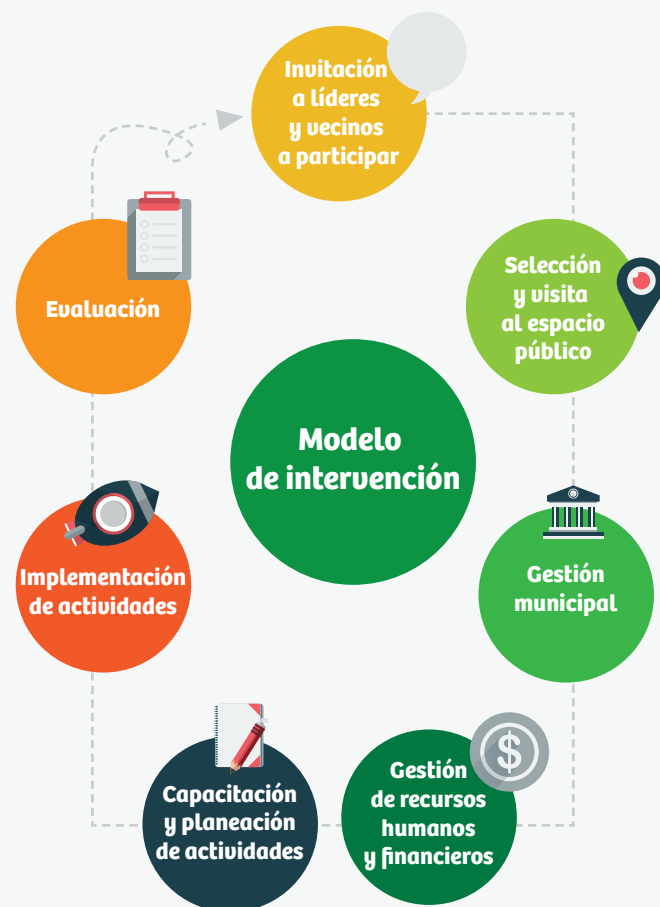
Invitación a líderes y vecinos a participar

Selección y visita al espacio público

Gestión municipal

Gestión de recursos humanos y financieros

Capacitación y planeación de actividades

Implementación de actividades

Evaluación

Modelo de intervención